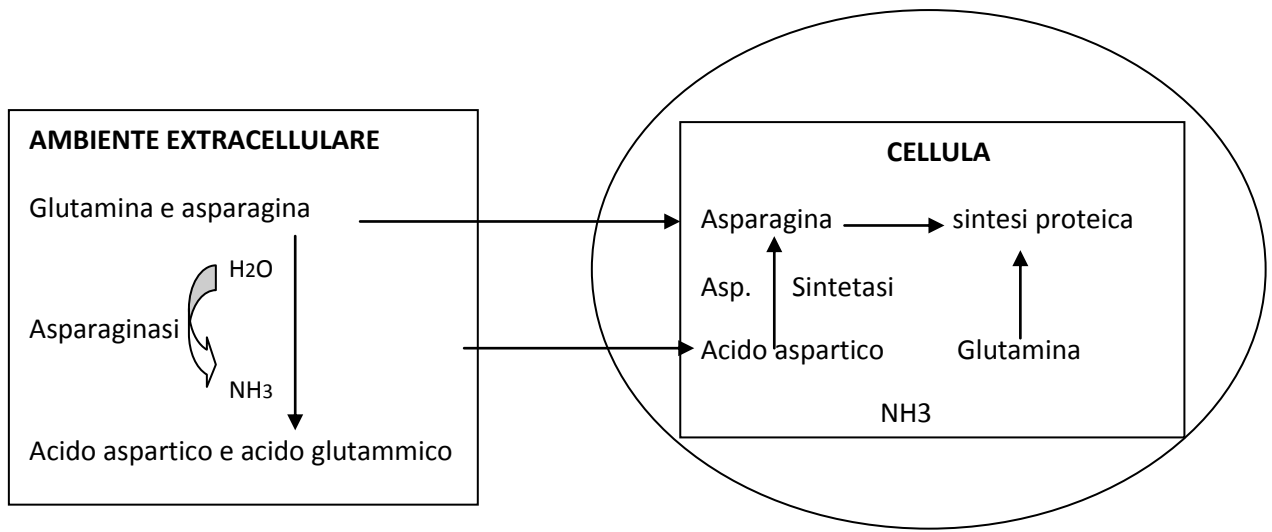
AMBIENTE EXTRACELLULARE

Glutamina e asparagina

$H_2O$

Asparaginasi

$NH_3$

Acido aspartico e acido glutammico

CELLULA

Asparagina

sintesi proteica

Asp.

Sintetasi

Acido aspartico

Glutamina

NH3